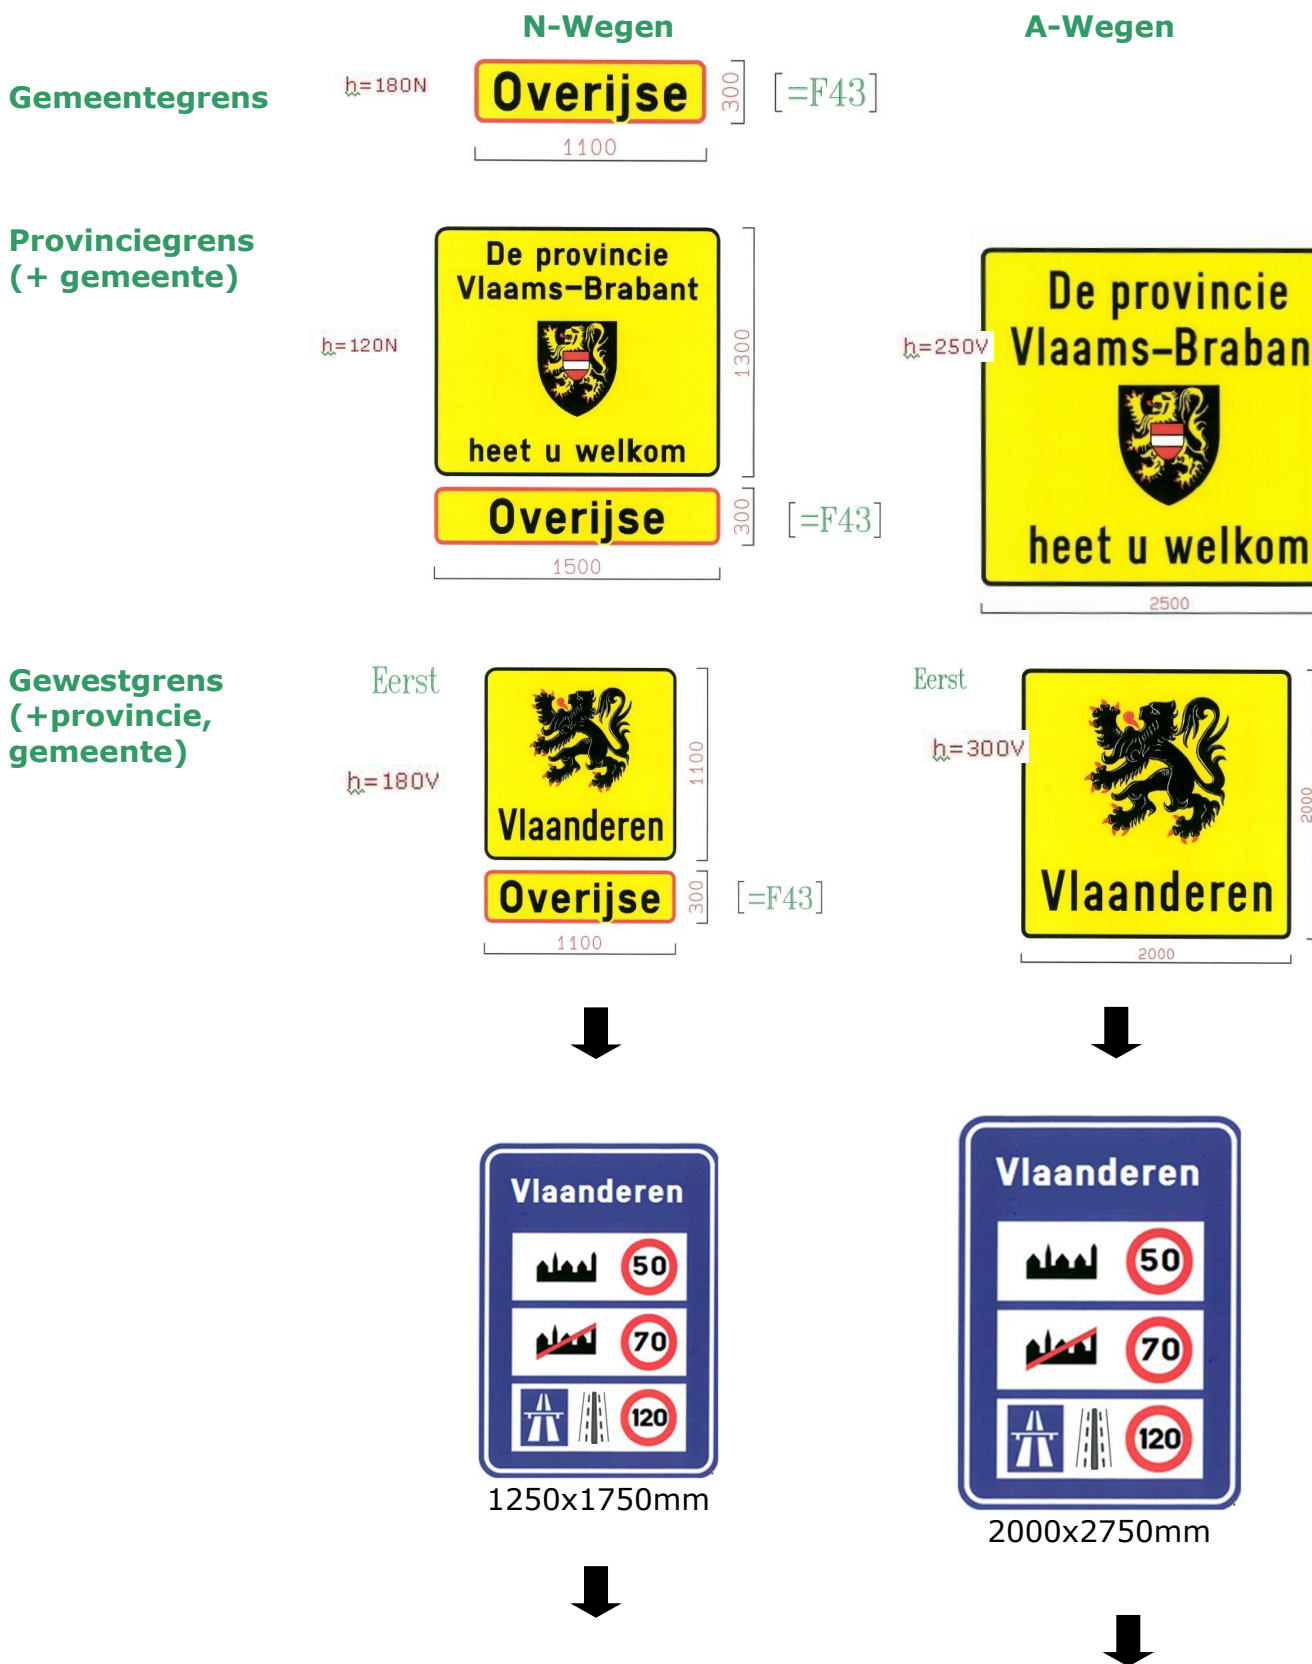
N-Wegen

A-Wegen

Gemeentegrens

h=180N

Overijse

300

[=F43]

1100

Provinciegrens (+ gemeente)

h=120N

De provincie Vlaams-Brabant

heet u welkom

1300

Overijse

300

[=F43]

1500

h=250V

De provincie Vlaams-Braban

heet u welkom

2500

Gewestgrens (+provincie, gemeente)

Eerst

h=180V

Vlaanderen

1100

Overijse

300

[=F43]

1100

Eerst

h=300V

Vlaanderen

2000

2000

Vlaanderen

50

70

120

1250x1750mm

Vlaanderen

50

70

120

2000x2750mm